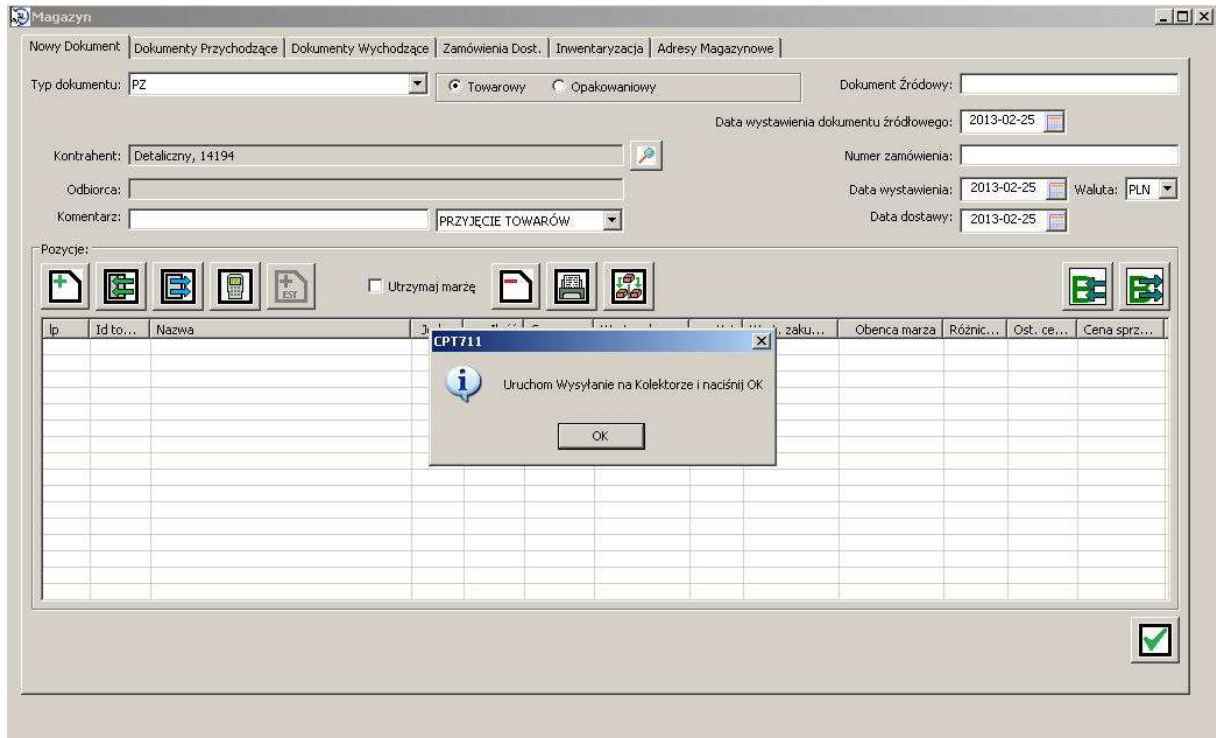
Magazyn

Nowy Dokument | Dokumenty Przychodzące | Dokumenty Wychodzące | Zamówienia Dost. | Inwentaryzacja | Adresy Magazynowe

Typ dokumentu: PZ

Towarowy   Opakowaniowy

Dokument Źródowy:

Data wystawienia dokumentu źródłowego: 2013-02-25

Kontrahent: Detaliczny, 14194

Numer zamówienia:

Odbiorca:

Data wystawienia: 2013-02-25   Waluta: PLN

Komentarz:

PRZYJĘCIE TOWARÓW

Data dostawy: 2013-02-25

Pozycje:

EST

Utrzymaj marżę

| lp | Id to... | Nazwa | J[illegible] | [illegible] | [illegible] | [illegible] | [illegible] | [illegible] zaku... | Obecna marza | Różnic... | Ost. ce... | Cena sprz... |
|---|---|---|---|---|---|---|---|---|---|---|---|---|

CPT711

Uruchom Wysyłanie na Kolektorze i naciśnij OK

OK